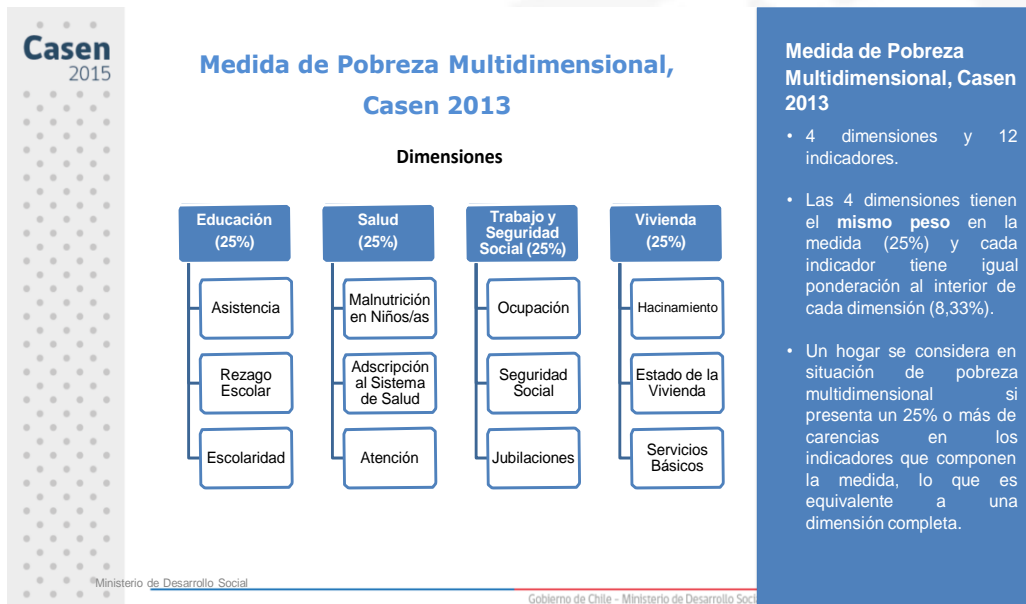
Casen
2015

Medida de Pobreza Multidimensional, Casen 2013

Dimensiones

Educación (25%)
Asistencia
Rezago Escolar
Escolaridad

Salud (25%)
Malnutrición en Niños/as
Adscripción al Sistema de Salud
Atención

Trabajo y Seguridad Social (25%)
Ocupación
Seguridad Social
Jubilaciones

Vivienda (25%)
Hacinamiento
Estado de la Vivienda
Servicios Básicos

Medida de Pobreza Multidimensional, Casen 2013

• 4 dimensiones y 12 indicadores.

• Las 4 dimensiones tienen el **mismo peso** en la medida (25%) y cada indicador tiene igual ponderación al interior de cada dimensión (8,33%).

• Un hogar se considera en situación de pobreza multidimensional si presenta un 25% o más de carencias en los indicadores que componen la medida, lo que es equivalente a una dimensión completa.

Ministerio de Desarrollo Social

Gobierno de Chile - Ministerio de Desarrollo Soci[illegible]